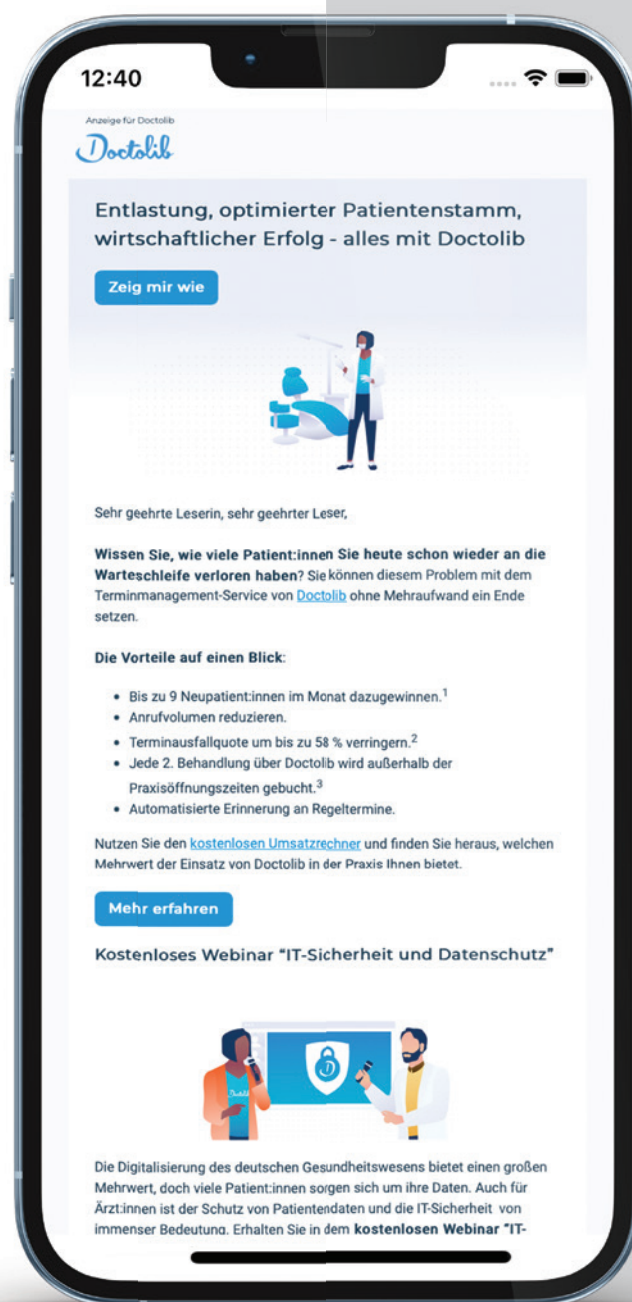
12:40

Anzeige für Doctolib

Doctolib

Entlastung, optimierter Patientenstamm, wirtschaftlicher Erfolg - alles mit Doctolib

Zeig mir wie

Sehr geehrte Leserin, sehr geehrter Leser,

**Wissen Sie, wie viele Patient:innen Sie heute schon wieder an die Warteschleife verloren haben?** Sie können diesem Problem mit dem Terminmanagement-Service von Doctolib ohne Mehraufwand ein Ende setzen.

**Die Vorteile auf einen Blick:**

- Bis zu 9 Neupatient:innen im Monat dazugewinnen.$^1$
- Anrufvolumen reduzieren.
- Terminausfallquote um bis zu 58 % verringern.$^2$
- Jede 2. Behandlung über Doctolib wird außerhalb der Praxisöffnungszeiten gebucht.$^3$
- Automatisierte Erinnerung an Regeltermine.

Nutzen Sie den kostenlosen Umsatzrechner und finden Sie heraus, welchen Mehrwert der Einsatz von Doctolib in der Praxis Ihnen bietet.

Mehr erfahren

Kostenloses Webinar "IT-Sicherheit und Datenschutz"

Doctolib

Die Digitalisierung des deutschen Gesundheitswesens bietet einen großen Mehrwert, doch viele Patient:innen sorgen sich um ihre Daten. Auch für Ärzt:innen ist der Schutz von Patientendaten und die IT-Sicherheit von immenser Bedeutung. Erhalten Sie in dem **kostenlosen Webinar "IT-**